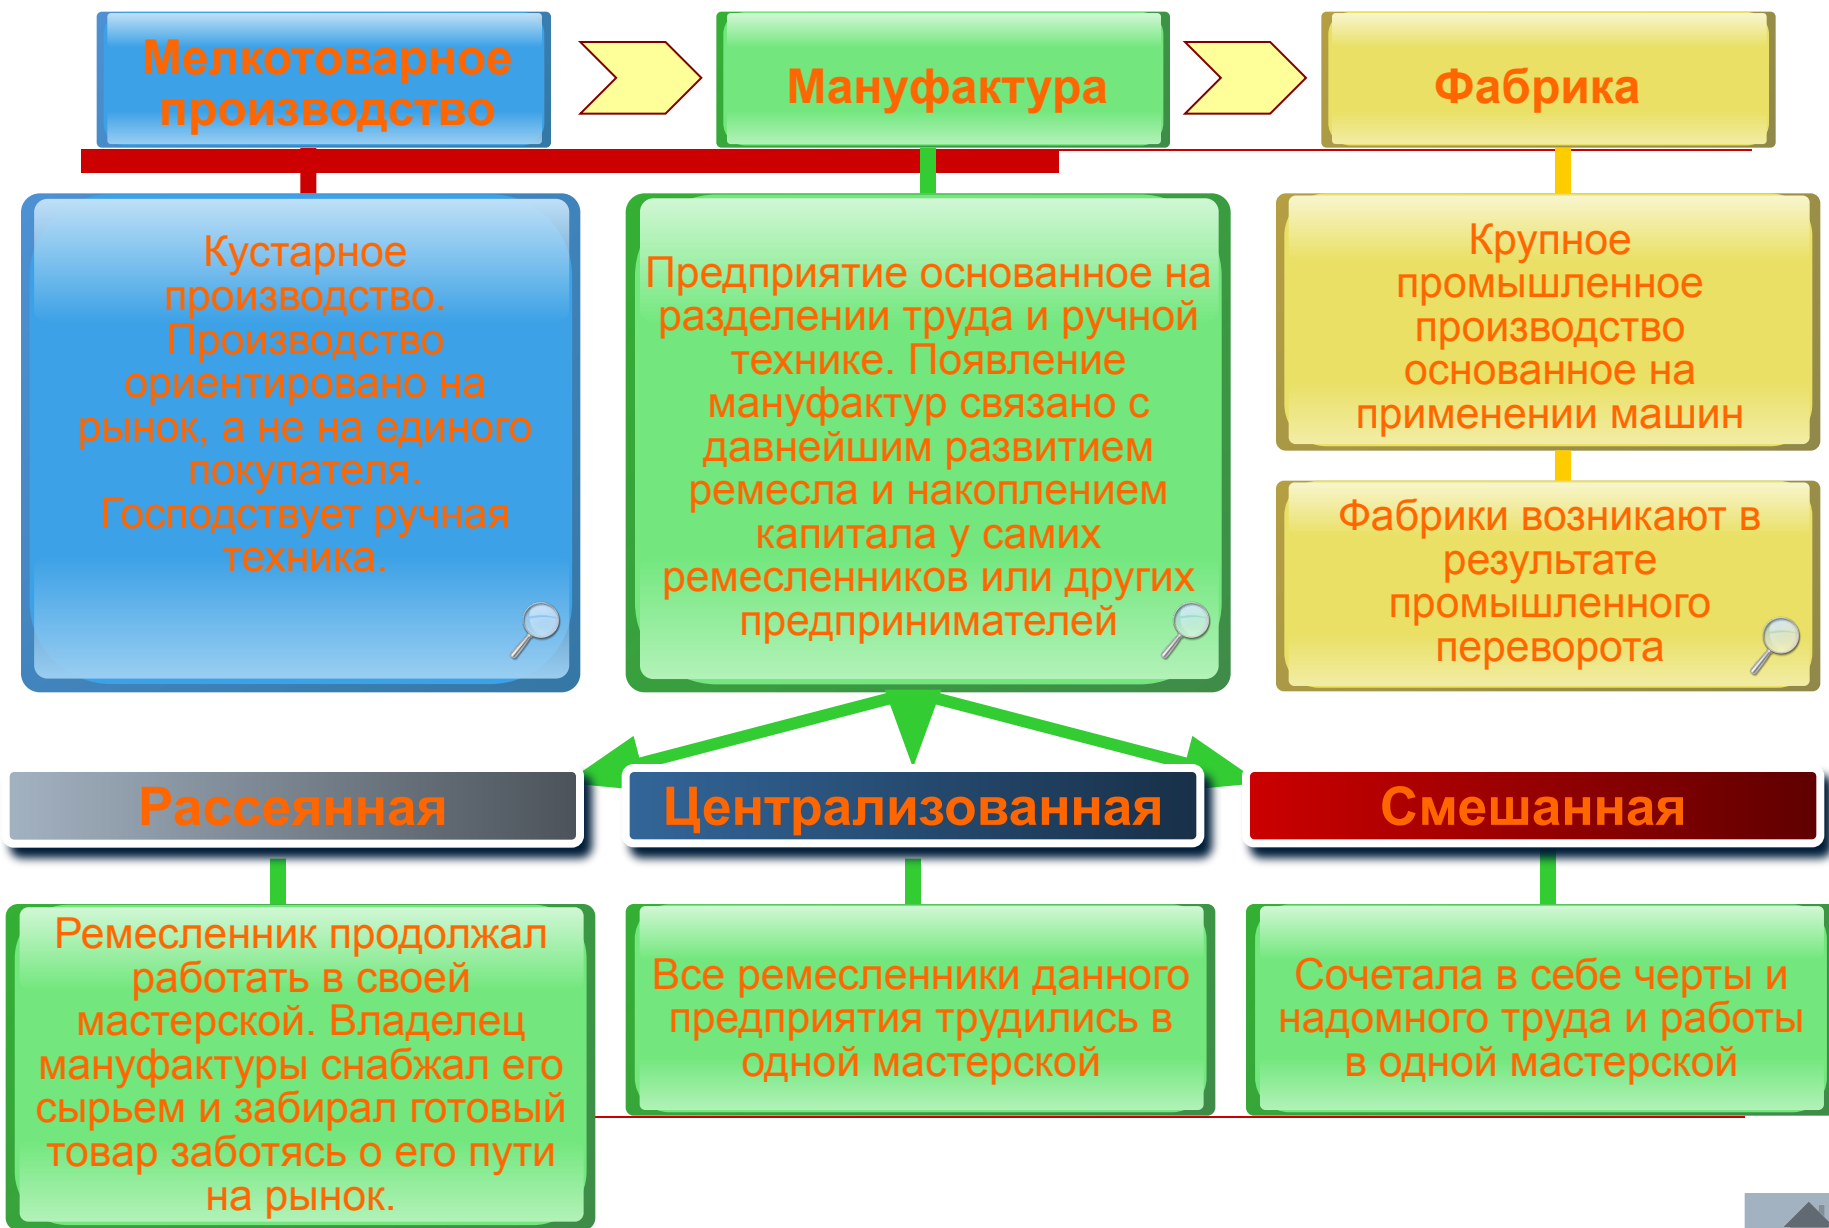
Мелкотоварное производство

Мануфактура

Фабрика

Кустарное производство. Производство ориентировано на рынок, а не на единого покупателя. Господствует ручная техника.

Предприятие основанное на разделении труда и ручной технике. Появление мануфактур связано с давнейшим развитием ремесла и накоплением капитала у самих ремесленников или других предпринимателей

Крупное промышленное производство основанное на применении машин

Фабрики возникают в результате промышленного переворота

Рассеянная

Централизованная

Смешанная

Ремесленник продолжал работать в своей мастерской. Владелец мануфактуры снабжал его сырьем и забирал готовый товар заботясь о его пути на рынок.

Все ремесленники данного предприятия трудились в одной мастерской

Сочетала в себе черты и надомного труда и работы в одной мастерской